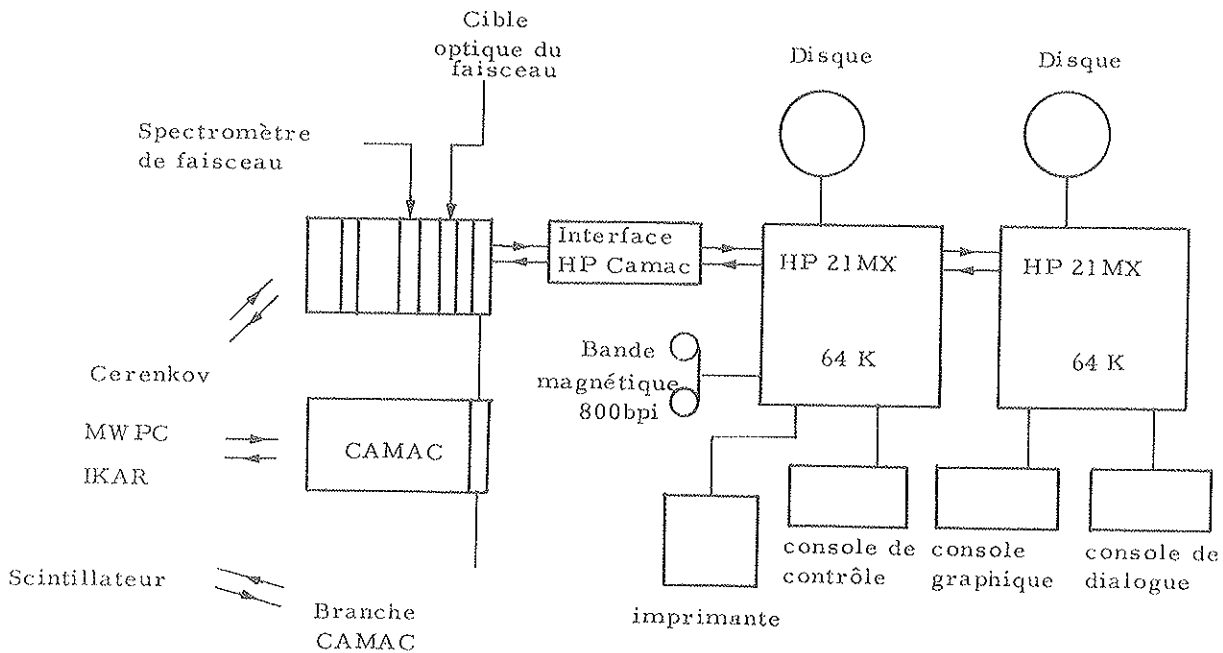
Cible optique du faisceau

Disque

Disque

Spectromètre de faisceau

Interface HP Camac

HP 21MX

64 K

HP 21MX

64 K

Bande magnétique 800bpi

Cerenkov

MWPC

IKAR

CAMAC

Scintillateur

Branche CAMAC

imprimante

console de contrôle

console graphique

console de dialogue